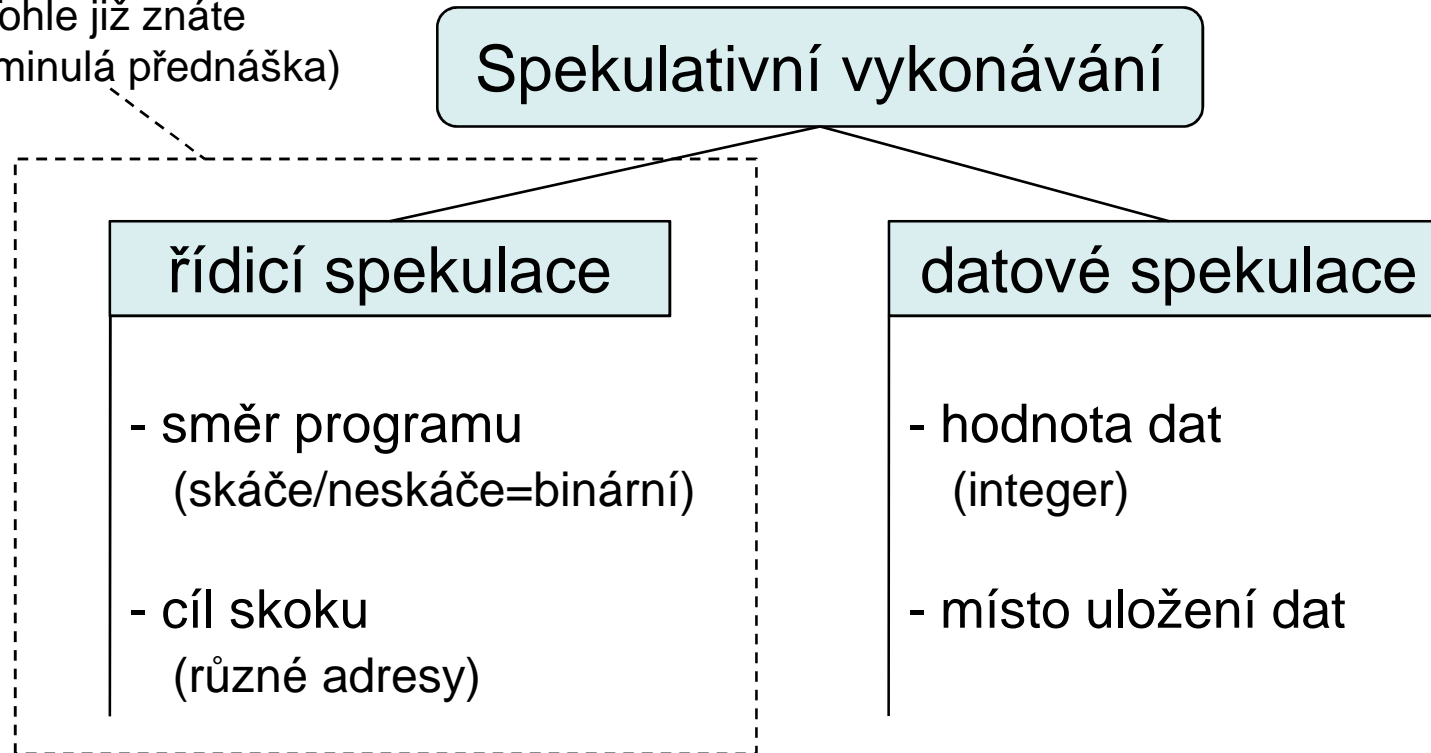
ohle již znáte
minulá přednáška)

Spekulativní vykonávání

řídicí spekulace

- směr programu
(skáče/neskáče=binární)

- cíl skoku
(různé adresy)

datové spekulace

- hodnota dat
(integer)

- místo uložení dat